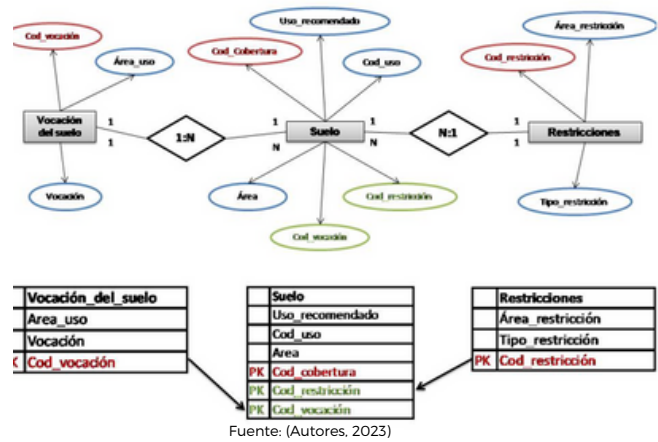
Cod_vocación

Área_uso

Vocación del suelo

Vocación

1

1

1:N

1

N

Uso_recomendado

Cod_Cobertura

Cod_uso

Suelo

Área

Cod_vocación

Cod_restricción

N

N:1

1

1

Área_restricción

Cod_restricción

Restricciones

Tipo_restricción

| | Vocación_del_suelo |
|---|---|
| | Area_uso |
| | Vocación |
| K | Cod_vocación |

| | Suelo |
|---|---|
| | Uso_recomendado |
| | Cod_uso |
| | Area |
| PK | Cod_cobertura |
| PK | Cod_restricción |
| PK | Cod_vocación |

| | Restricciones |
|---|---|
| | Área_restricción |
| | Tipo_restricción |
| PK | Cod_restricción |

Fuente: (Autores, 2023)